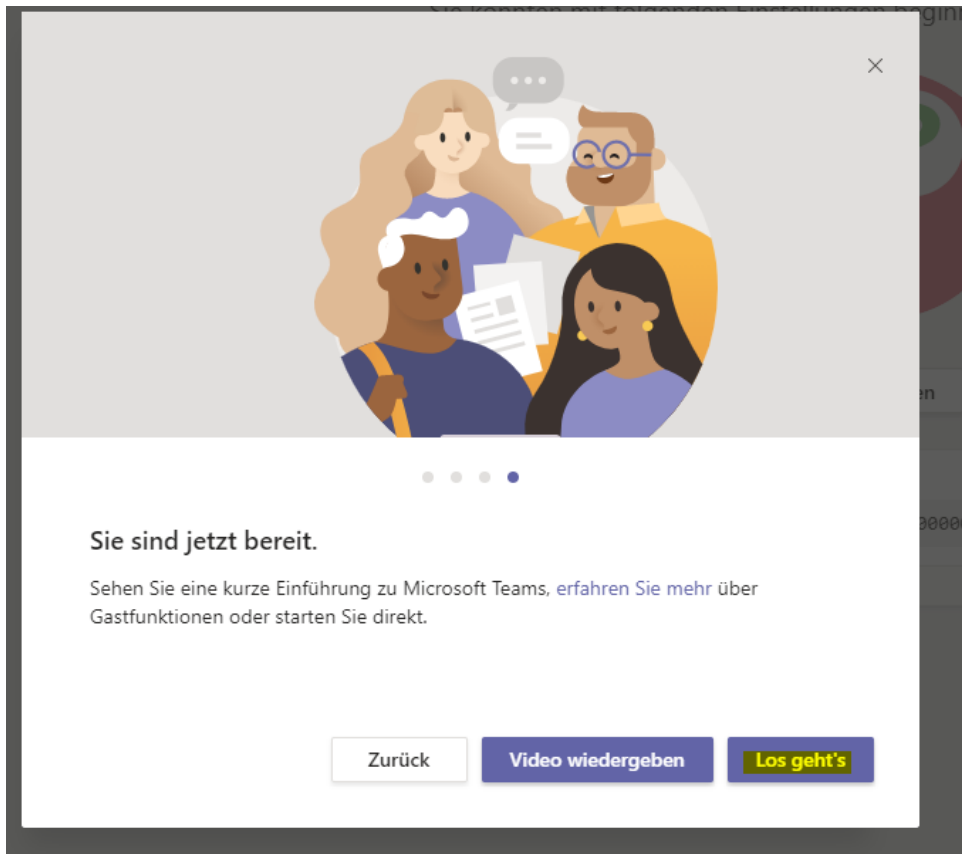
Sie könnten mit folgenden Einstellungen beginn

×

Sie sind jetzt bereit.

Sehen Sie eine kurze Einführung zu Microsoft Teams, erfahren Sie mehr über Gastfunktionen oder starten Sie direkt.

Zurück

Video wiedergeben

Los geht's

en

0000